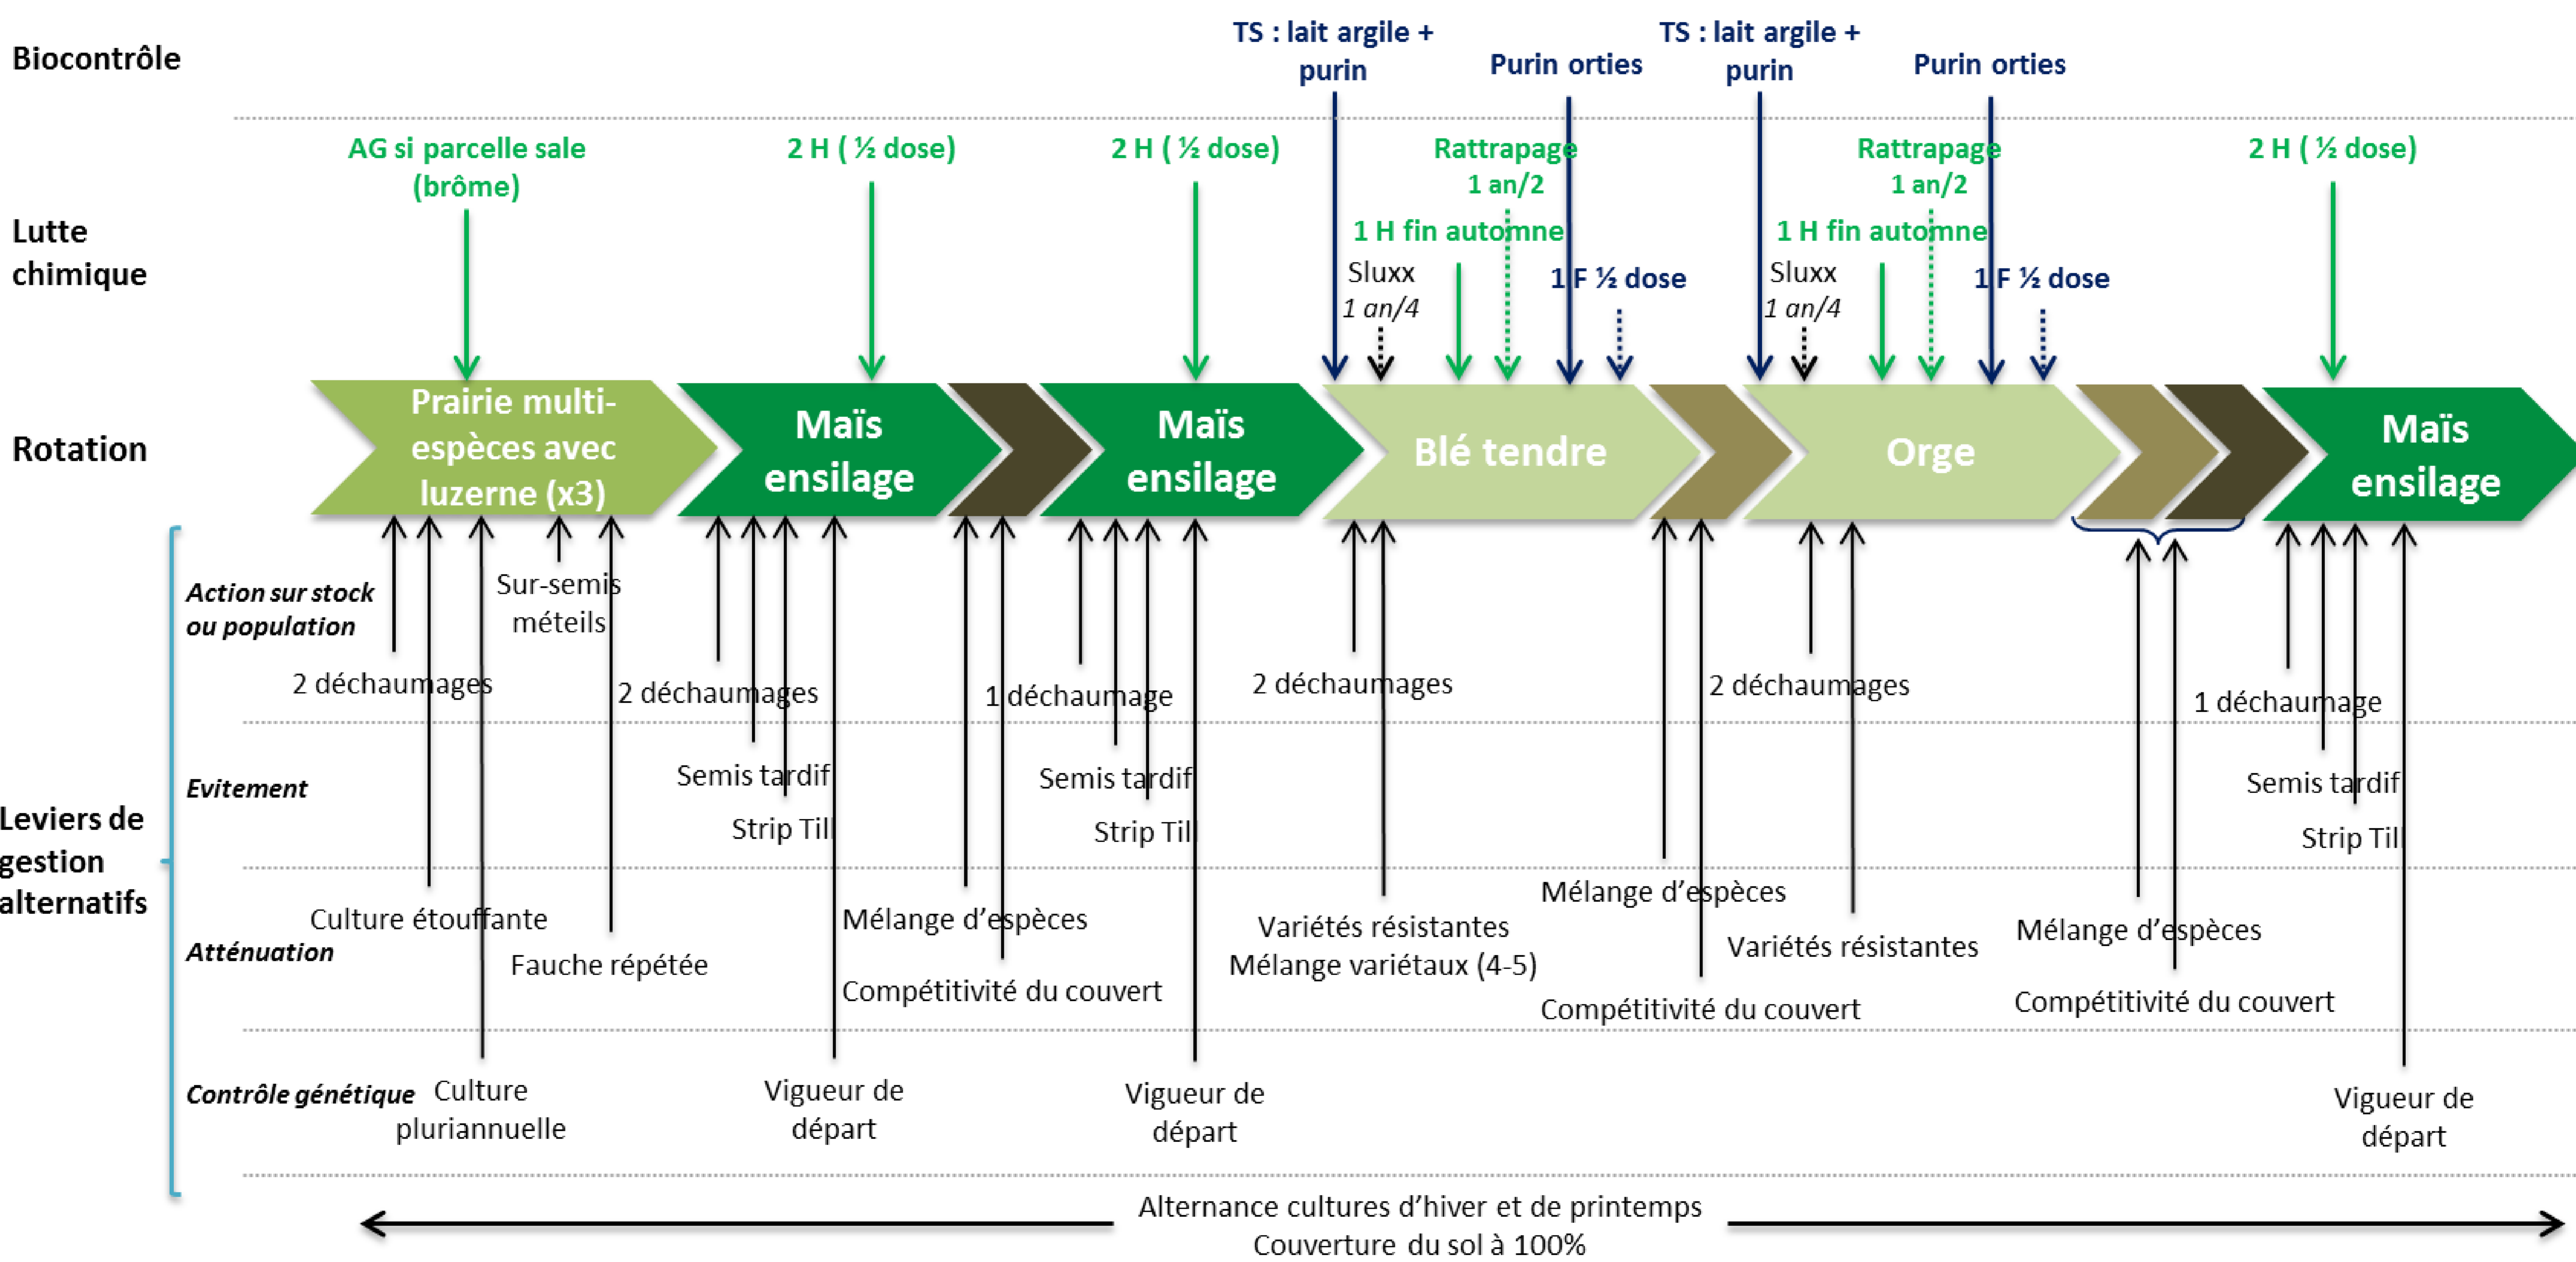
Biocontrôle

TS : lait argile + purin

Purin orties

TS : lait argile + purin

Purin orties

Lutte chimique

AG si parcelle sale (brôme)

2 H ( ½ dose)

2 H ( ½ dose)

Rattrapage 1 an/2

1 H fin automne

Sluxx
1 an/4

1 F ½ dose

Rattrapage 1 an/2

1 H fin automne

Sluxx
1 an/4

1 F ½ dose

2 H ( ½ dose)

Rotation

Prairie multi-espèces avec luzerne (x3)

Maïs ensilage

Maïs ensilage

Blé tendre

Orge

Maïs ensilage

Leviers de gestion alternatifs

Action sur stock ou population

Sur-semis méteils

2 déchaumages

2 déchaumages

1 déchaumage

2 déchaumages

2 déchaumages

1 déchaumage

Evitement

Semis tardif

Strip Till

Semis tardif

Strip Till

Semis tardif

Strip Till

Atténuation

Culture étouffante

Fauche répétée

Mélange d'espèces

Compétitivité du couvert

Variétés résistantes
Mélange variétaux (4-5)

Mélange d'espèces

Variétés résistantes

Compétitivité du couvert

Mélange d'espèces

Compétitivité du couvert

Contrôle génétique

Culture pluriannuelle

Vigueur de départ

Vigueur de départ

Vigueur de départ

Alternance cultures d'hiver et de printemps
Couverture du sol à 100%